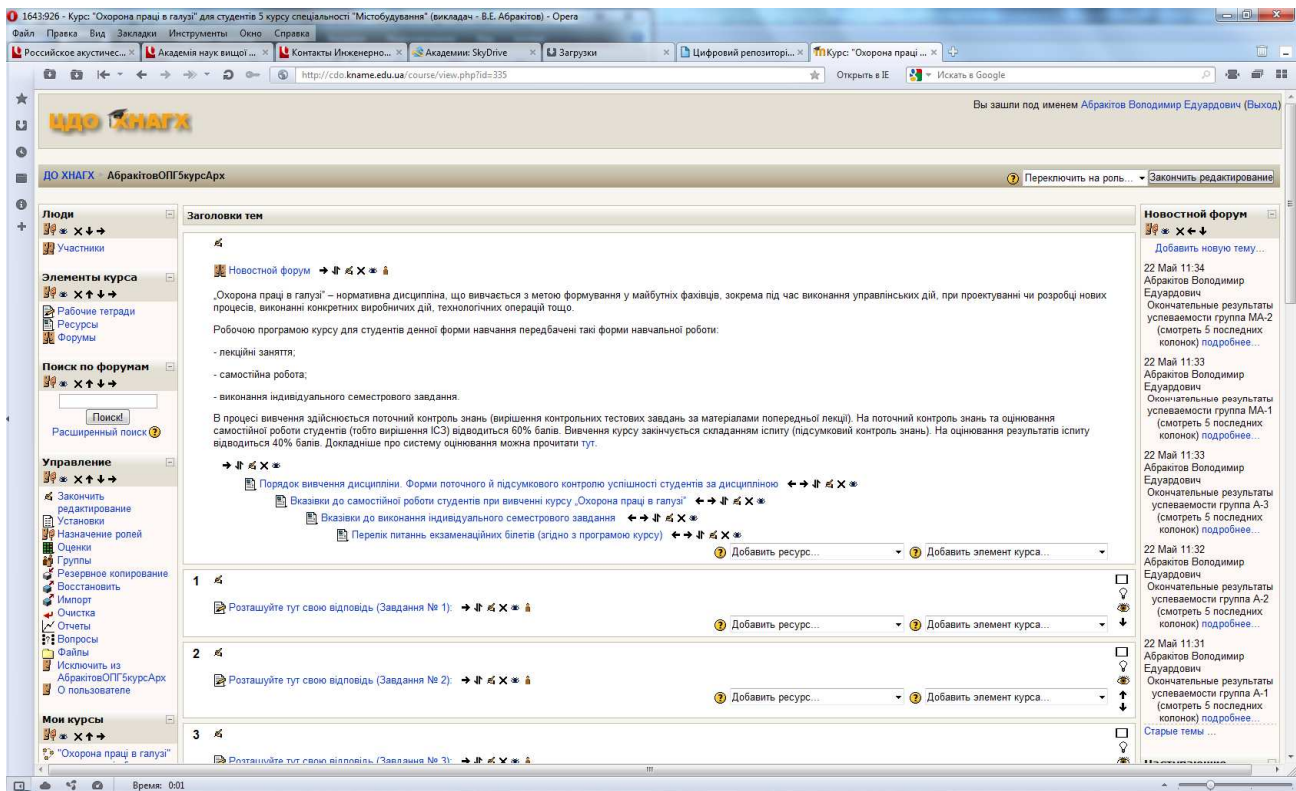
1643:926 - Курс: "Охорона праці в галузі" для студентів 5 курсу спеціальності "Містобудування" (викладач - В.Е. Абракітов) - Opera

Файл Правка Вид Закладки Инструменты Окно Справка

Российское акустичес... | Академія наук вищої ... | Контакты Инженерно... | Академия: SkyDrive | Загрузки | Цифровий репозиторі... | Курс: "Охорона праці ...

http://cdo.kname.edu.ua/course/view.php?id=335

Открыть в IE | Искать в Google

ЦДО ХНАГХ

Вы зашли под именем Абракітов Володимир Едуардович (Выход)

ДО ХНАГХ ▸ АбракітовОПГ5курсАрх

Переключить на роль... | Закончить редактирование

Люди

Участники

Элементы курса

Рабочие тетради
Ресурсы
Форумы

Поиск по форумам

Поиск!
Расширенный поиск

Управление

Закончить редактирование
Установки
Назначение ролей
Оценки
Группы
Резервное копирование
Восстановить
Импорт
Очистка
Отчеты
Вопросы
Файлы
Исключить из АбракітовОПГ5курсАрх
О пользователе

Мои курсы

"Охорона праці в галузі"

Заголовки тем

Новостной форум

„Охорона праці в галузі" – нормативна дисципліна, що вивчається з метою формування у майбутніх фахівців, зокрема під час виконання управлінських дій, при проектуванні чи розробці нових процесів, виконанні конкретних виробничих дій, технологічних операцій тощо.

Робочою програмою курсу для студентів денної форми навчання передбачені такі форми навчальної роботи:

- лекційні заняття;

- самостійна робота;

- виконання індивідуального семестрового завдання.

В процесі вивчення здійснюється поточний контроль знань (вирішення контрольних тестових завдань за матеріалами попередньої лекції). На поточний контроль знань та оцінювання самостійної роботи студентів (тобто вирішення ІСЗ) відводиться 60% балів. Вивчення курсу закінчується складанням іспиту (підсумковий контроль знань). На оцінювання результатів іспиту відводиться 40% балів. Докладніше про систему оцінювання можна прочитати тут.

Порядок вивчення дисципліни. Форми поточного й підсумкового контролю успішності студентів за дисципліною

Вказівки до самостійної роботи студентів при вивченні курсу „Охорона праці в галузі"

Вказівки до виконання індивідуального семестрового завдання

Перелік питань екзаменаційних білетів (згідно з програмою курсу)

Добавить ресурс... | Добавить элемент курса...

1

Розташуйте тут свою відповідь (Завдання № 1):

Добавить ресурс... | Добавить элемент курса...

2

Розташуйте тут свою відповідь (Завдання № 2):

Добавить ресурс... | Добавить элемент курса...

3

Розташуйте тут свою відповідь (Завдання № 3):

Новостной форум

Добавить новую тему...

22 Май 11:34
Абракітов Володимир Едуардович
Окончательные результаты успеваемости группа МА-2 (смотреть 5 последних колонок) подробнее...

22 Май 11:33
Абракітов Володимир Едуардович
Окончательные результаты успеваемости группа МА-1 (смотреть 5 последних колонок) подробнее...

22 Май 11:33
Абракітов Володимир Едуардович
Окончательные результаты успеваемости группа А-3 (смотреть 5 последних колонок) подробнее...

22 Май 11:32
Абракітов Володимир Едуардович
Окончательные результаты успеваемости группа А-2 (смотреть 5 последних колонок) подробнее...

22 Май 11:31
Абракітов Володимир Едуардович
Окончательные результаты успеваемости группа А-1 (смотреть 5 последних колонок) подробнее...

Старые темы ...

Время: 0:01